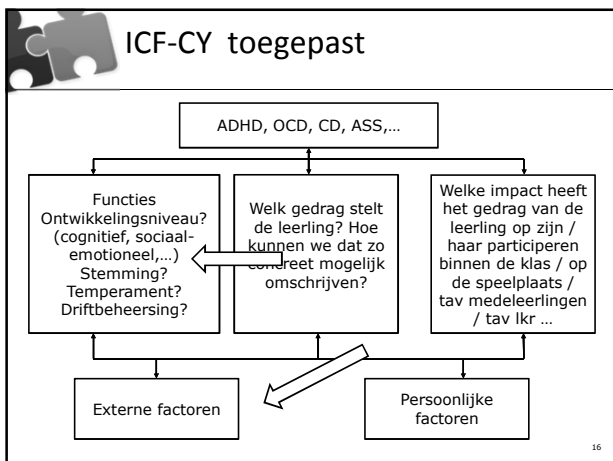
ICF-CY toegepast

ADHD, OCD, CD, ASS,…

Functies
Ontwikkelingsniveau? (cognitief, sociaal-emotioneel,…)
Stemming?
Temperament?
Driftbeheersing?

Welk gedrag stelt de leerling? Hoe kunnen we dat zo concreet mogelijk omschrijven?

Welke impact heeft het gedrag van de leerling op zijn / haar participeren binnen de klas / op de speelplaats / tav medeleerlingen / tav lkr …

Externe factoren

Persoonlijke factoren

16